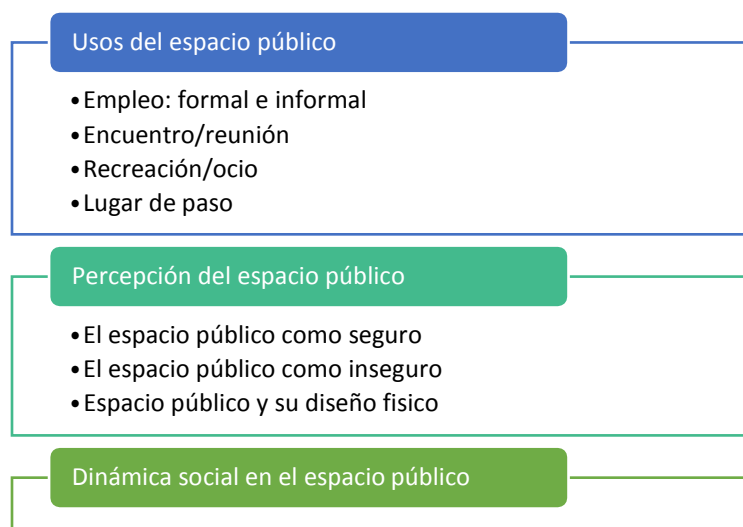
Usos del espacio público

- Empleo: formal e informal
- Encuentro/reunión
- Recreación/ocio
- Lugar de paso

Percepción del espacio público

- El espacio público como seguro
- El espacio público como inseguro
- Espacio público y su diseño fisico

Dinámica social en el espacio público